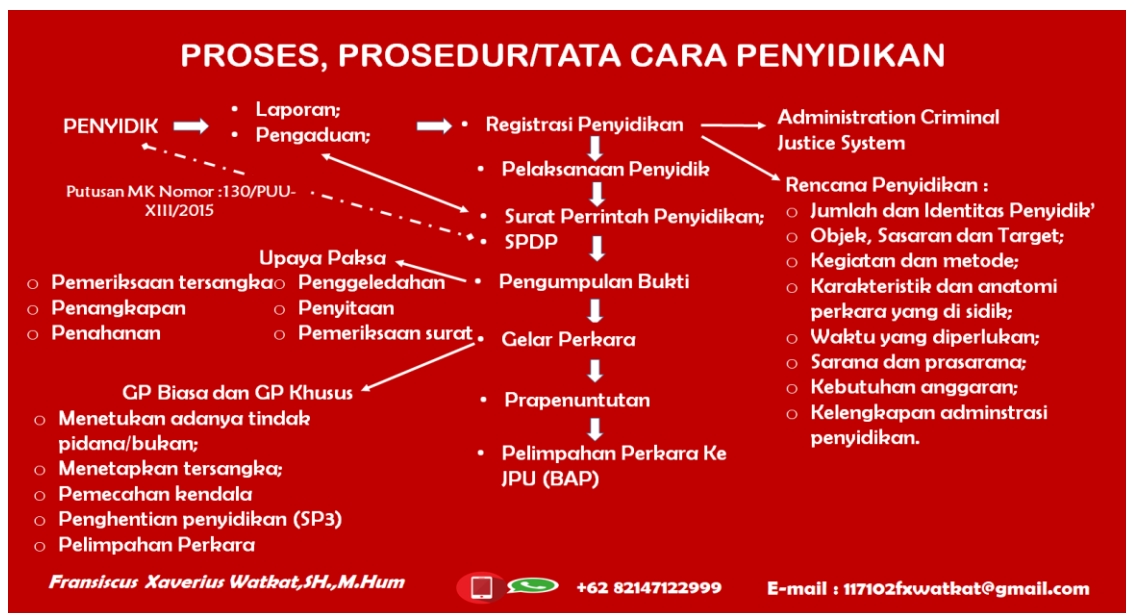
PROSES, PROSEDUR/TATA CARA PENYIDIKAN

PENYIDIK

• Laporan;
• Pengaduan;

• Registrasi Penyidikan

Administration Criminal Justice System

• Pelaksanaan Penyidik

Putusan MK Nomor :130/PUU-XIII/2015

Rencana Penyidikan :
o Jumlah dan Identitas Penyidik'
o Objek, Sasaran dan Target;
o Kegiatan dan metode;
o Karakteristik dan anatomi perkara yang di sidik;
o Waktu yang diperlukan;
o Sarana dan prasarana;
o Kebutuhan anggaran;
o Kelengkapan adminstrasi penyidikan.

• Surat Perrintah Penyidikan;
• SPDP

Upaya Paksa
o Pemeriksaan tersangka
o Penangkapan
o Penahanan
o Penggeledahan
o Penyitaan
o Pemeriksaan surat

• Pengumpulan Bukti

• Gelar Perkara

GP Biasa dan GP Khusus
o Menetukan adanya tindak pidana/bukan;
o Menetapkan tersangka;
o Pemecahan kendala
o Penghentian penyidikan (SP3)
o Pelimpahan Perkara

• Prapenuntutan

• Pelimpahan Perkara Ke JPU (BAP)

Fransiscus Xaverius Watkat,SH.,M.Hum

+62 82147122999

E-mail : 117102fxwatkat@gmail.com